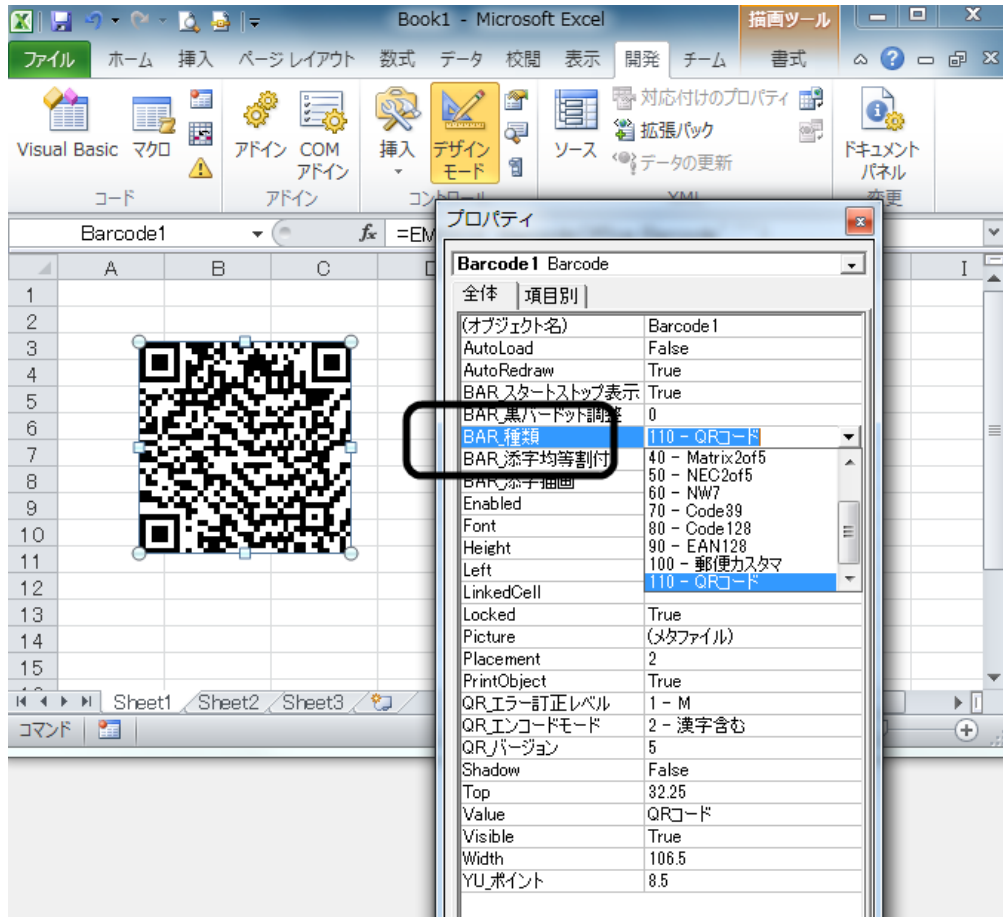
Book1 - Microsoft Excel
描画ツール
ファイル ホーム 挿入 ページレイアウト 数式 データ 校閲 表示 開発 チーム 書式
Visual Basic マクロ
コード
アドイン COM アドイン
アドイン
挿入 デザイン モード
コントロール
ソース
対応付けのプロパティ
拡張パック
データの更新
XML
ドキュメント パネル
変更
Barcode1
=EM
A B C I
1
2
3
4
5
6
7
8
9
10
11
12
13
14
15
Sheet1 Sheet2 Sheet3
コマンド
プロパティ
Barcode1 Barcode
全体 項目別

| | |
|---|---|
| (オブジェクト名) | Barcode1 |
| AutoLoad | False |
| AutoRedraw | True |
| BAR_スタートストップ表示 | True |
| BAR_黒バードット調整 | 0 |
| BAR_種類 | 110 - QRコード |
| BAR_添字均等割付 | 40 - Matrix2of5 |
| BAR_添字描画 | 50 - NEC2of5 |
| Enabled | 60 - NW7 |
| Font | 70 - Code39 |
| Height | 80 - Code128 |
| Left | 90 - EAN128 |
| LinkedCell | 100 - 郵便カスタマ |
| | 110 - QRコード |
| Locked | True |
| Picture | (メタファイル) |
| Placement | 2 |
| PrintObject | True |
| QR_エラー訂正レベル | 1 - M |
| QR_エンコードモード | 2 - 漢字含む |
| QR_バージョン | 5 |
| Shadow | False |
| Top | 32.25 |
| Value | QRコード |
| Visible | True |
| Width | 106.5 |
| YU_ポイント | 8.5 |